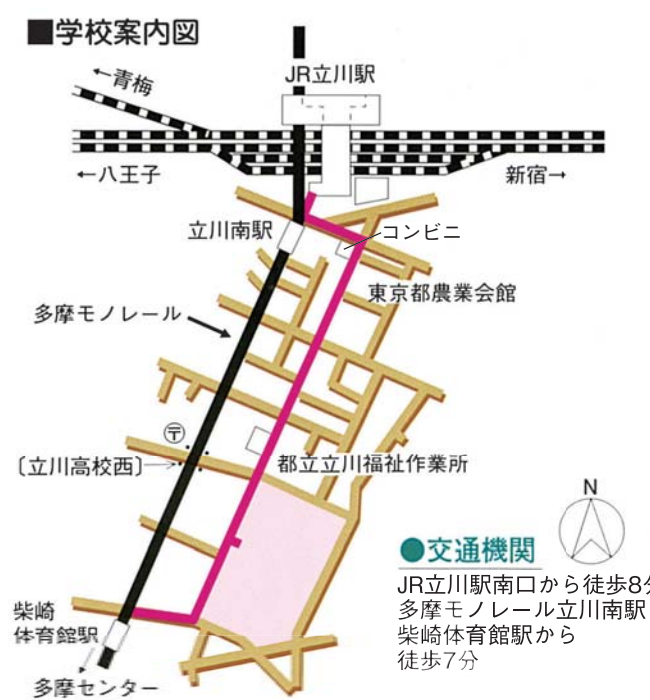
■学校案内図

JR立川駅

←青梅

←八王子

新宿→

立川南駅

コンビニ

東京都農業会館

多摩モノレール

〒

〔立川高校西〕

都立立川福祉作業所

N

●交通機関

JR立川駅南口から徒歩8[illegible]
多摩モノレール立川南駅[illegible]
柴崎体育館駅から
徒歩7分

柴崎
体育館駅

多摩センター